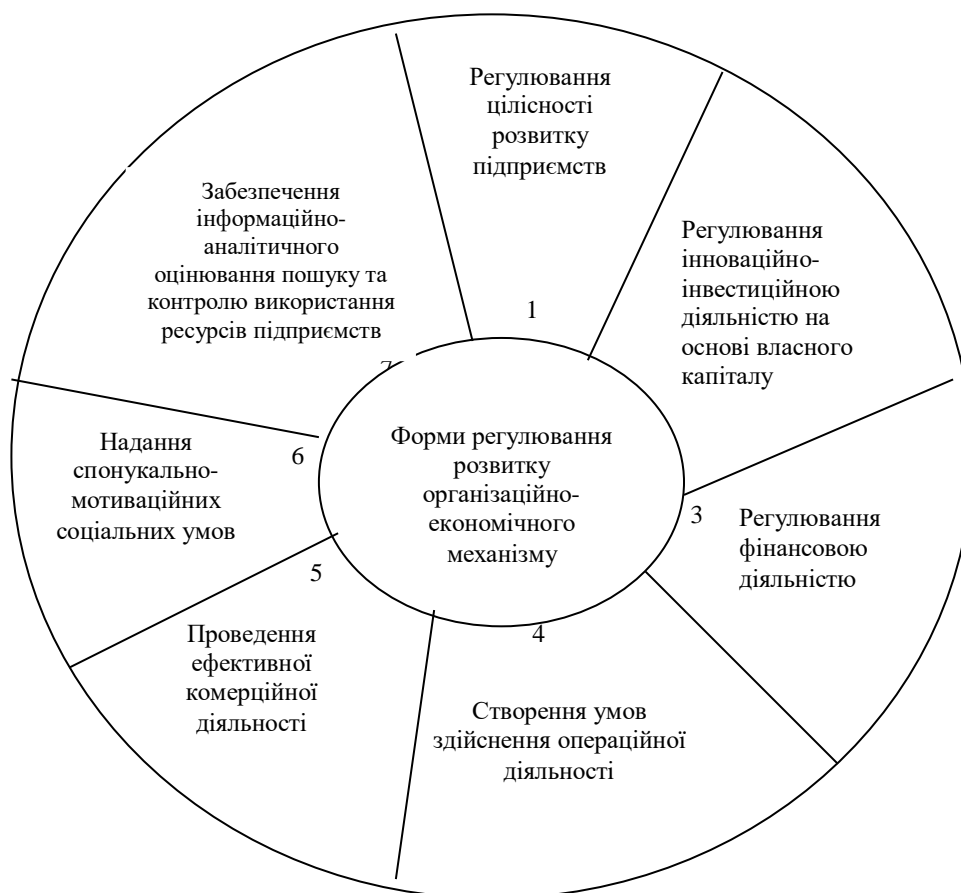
Регулювання цілісності розвитку підприємств

Регулювання інноваційно-інвестиційною діяльністю на основі власного капіталу

Регулювання фінансовою діяльністю

Створення умов здійснення операційної діяльності

Проведення ефективної комерційної діяльності

Надання спонукально-мотиваційних соціальних умов

Забезпечення інформаційно-аналітичного оцінювання пошуку та контролю використання ресурсів підприємств

1

3

4

5

6

7

Форми регулювання розвитку організаційно-економічного механізму